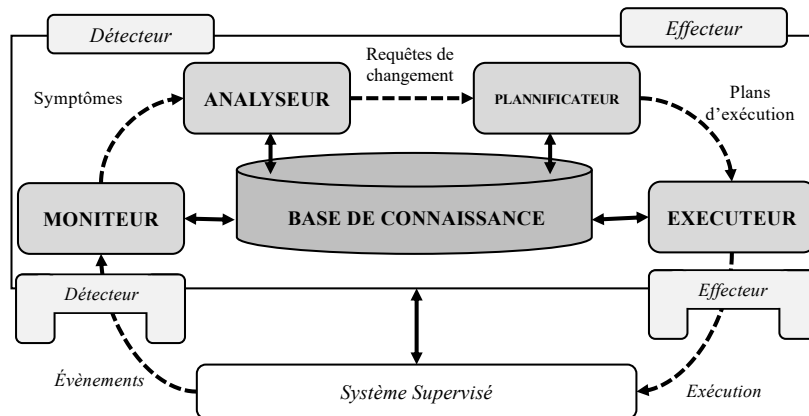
Détecteur

Effecteur

Requêtes de changement

Symptômes

ANALYSEUR

PLANNIFICATEUR

Plans d'exécution

MONITEUR

BASE DE CONNAISSANCE

EXECUTEUR

Détecteur

Effecteur

Évènements

Système Supervisé

Exécution